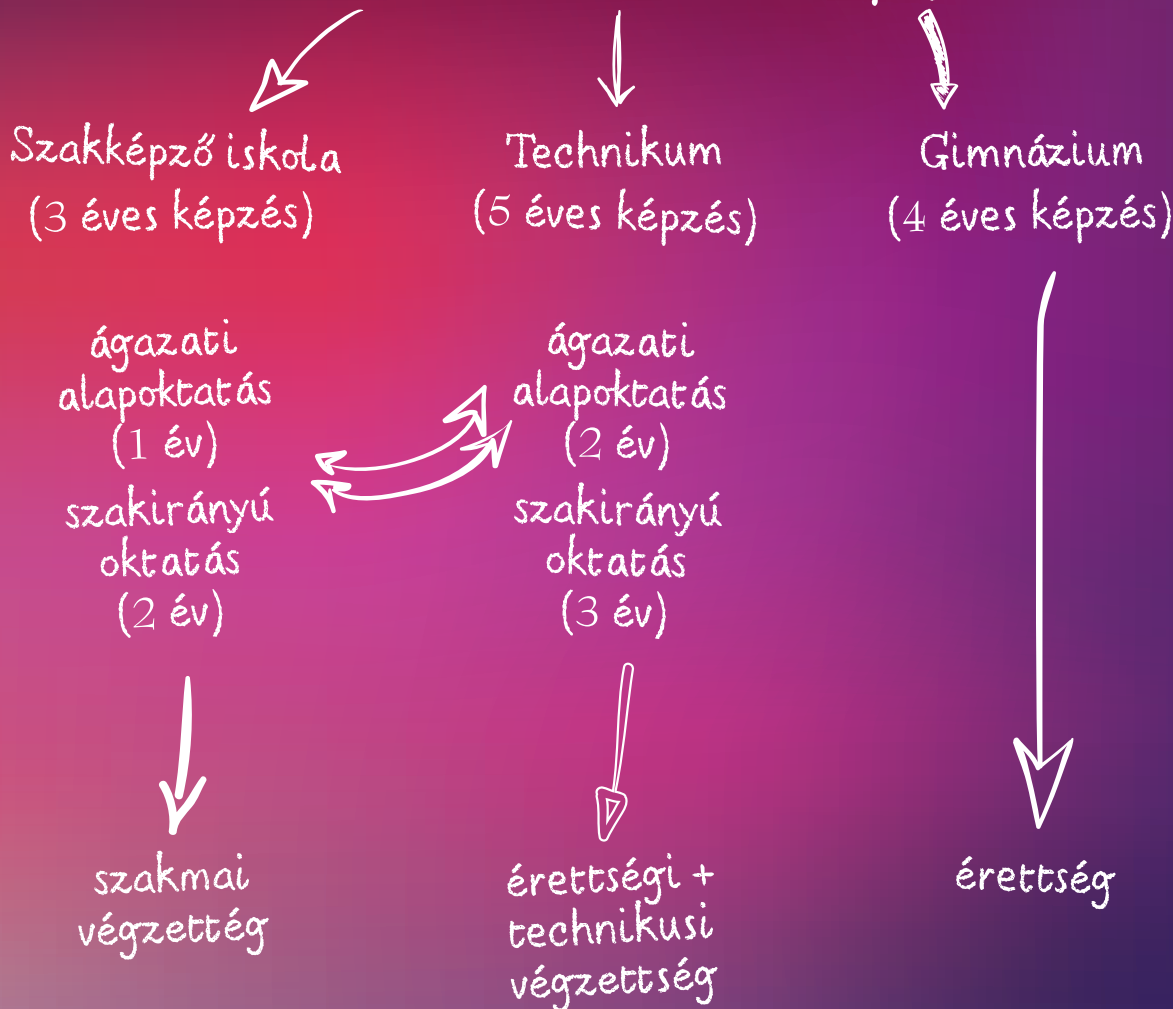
Szakképző iskola
(3 éves képzés)

ágazati alapoktatás
(1 év)

szakirányú oktatás
(2 év)

szakmai végzettég

Technikum
(5 éves képzés)

ágazati alapoktatás
(2 év)

szakirányú oktatás
(3 év)

érettségi + technikusi végzettség

Gimnázium
(4 éves képzés)

érettség